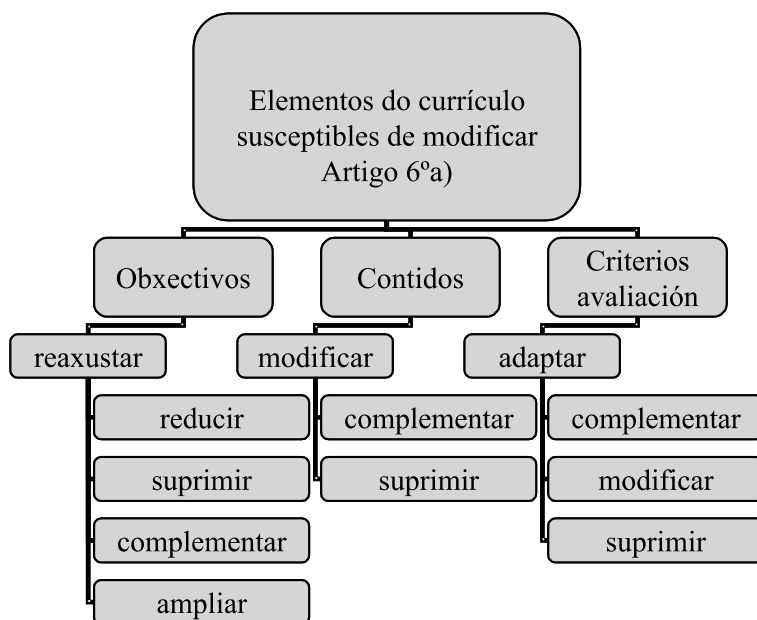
Elementos do currículo susceptibles de modificar Artigo 6ºa)

Obxectivos

reaxustar

reducir

suprimir

complementar

ampliar

Contidos

modificar

complementar

suprimir

Criterios avaliación

adaptar

complementar

modificar

suprimir